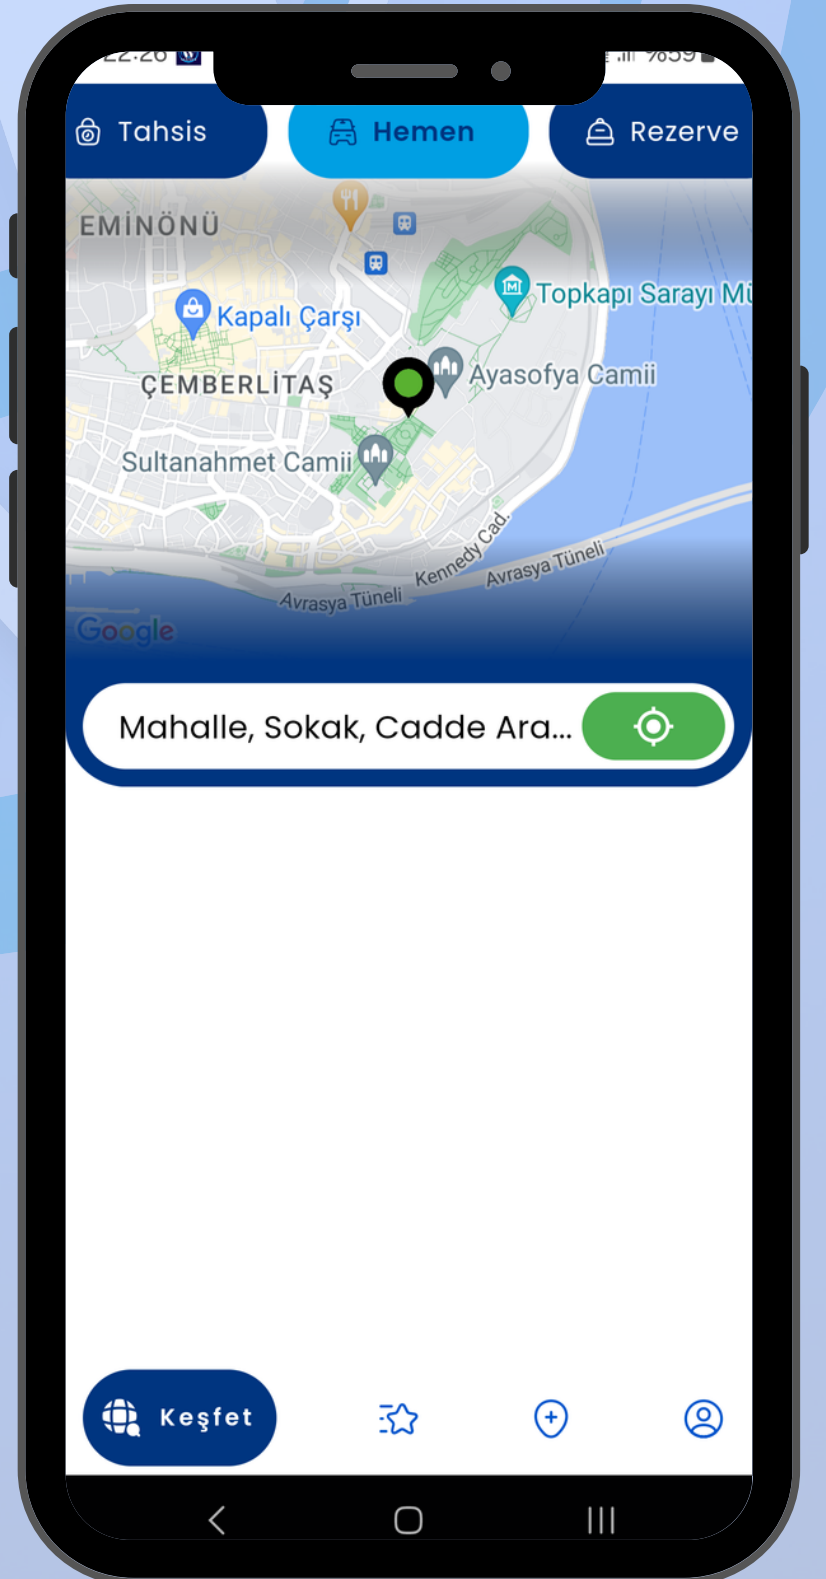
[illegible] %59

Tahsis

Hemen

Rezerve

EMİNÖNÜ

Kapalı Çarşı

Topkapı Sarayı M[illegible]

ÇEMBERLİTAŞ

Ayasofya Camii

Sultanahmet Camii

Kennedy Cad.

Avrasya Tüneli

Avrasya Tüneli

Google

Mahalle, Sokak, Cadde Ara...

Keşfet